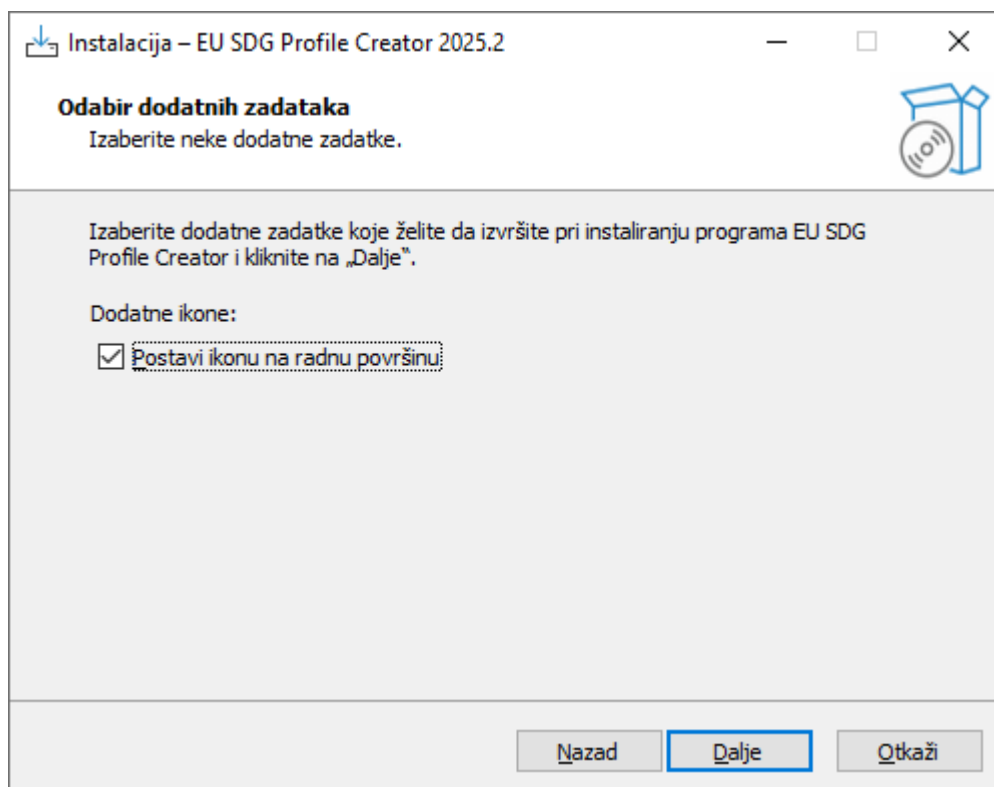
Instalacija – EU SDG Profile Creator 2025.2

Odabir dodatnih zadataka

Izaberite neke dodatne zadatke.

Izaberite dodatne zadatke koje želite da izvršite pri instaliranju programa EU SDG Profile Creator i kliknite na „Dalje".

Dodatne ikone:

Postavi ikonu na radnu površinu

Nazad

Dalje

Otkaži